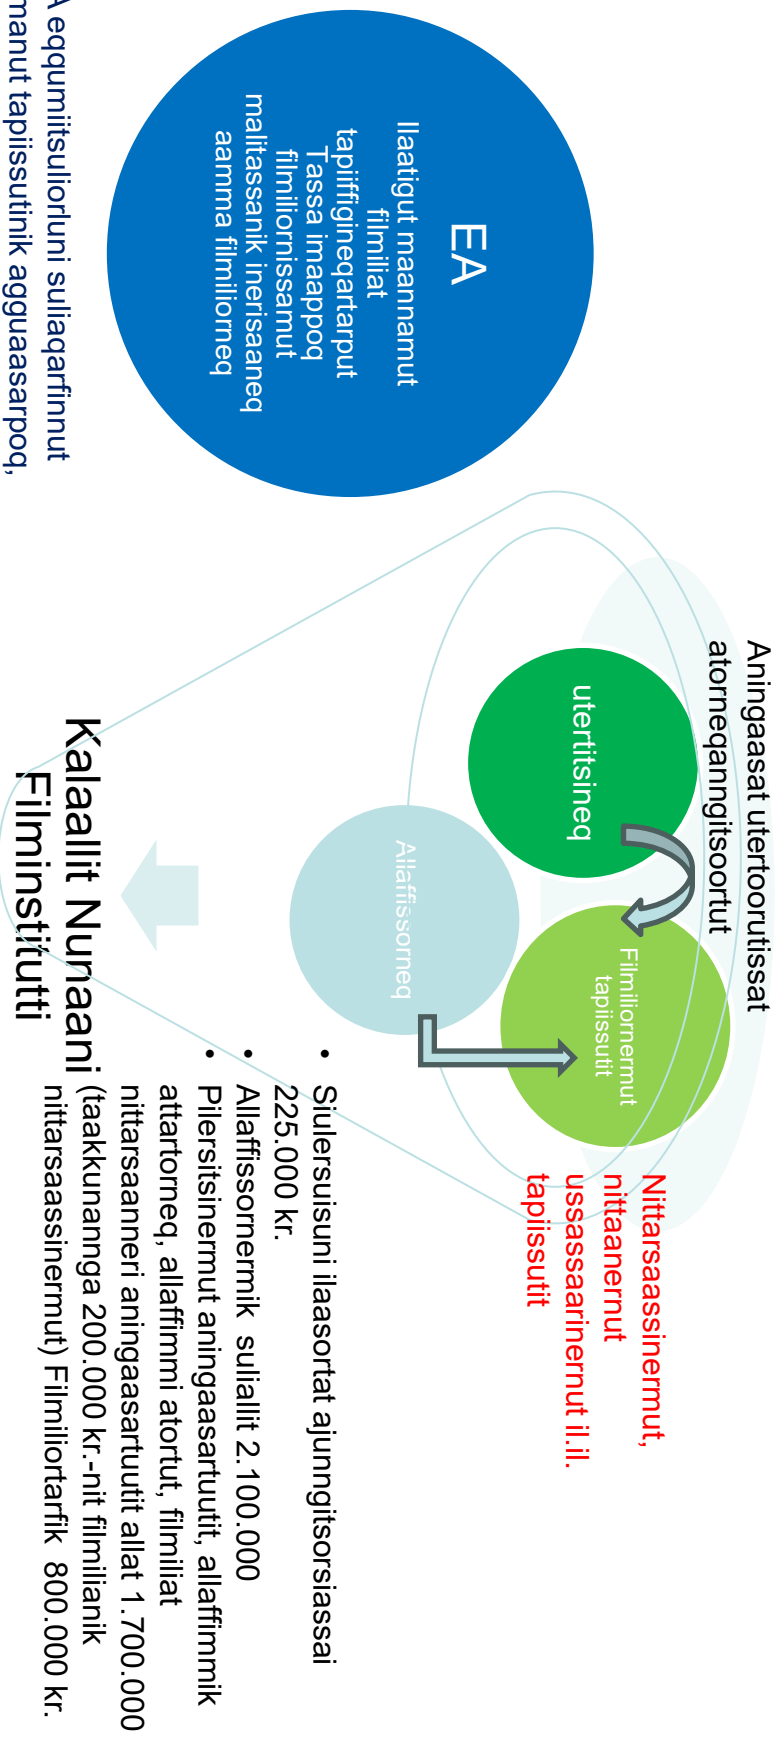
EA

Ilaatigut maannamut filmiliat tapiiffigineqartarput Tassa imaappoq filmiliornissamut malitassanik inerisaaneq aamma filmiliorneq

A eqqumiitsuliorluni suliaqarfinnut manut tapiissutinik agguaasarpoq,

Aningaasat utertoorutissat atorneqanngitsoortut

utertitsineq

Allaffissorneq

Filmiliornermut tapiissutit

Nittarsaassinermut, nittaanermut ussassaarinermut il.il. tapiissutit

Kalaallit Nunaanni Filminstituutti

• Siulersuisuni ilaasortat ajunngitsorsiassai 225.000 kr.
• Allaffissornermik suliallit 2.100.000
• Piersitsinermut aningaasartuutit, allaffimmik attartorneq, allaffimmi atortut, filmiliat nittarsaanneri aningaasartuutit allat 1.700.000 (taakkununnga 200.000 kr.-nit filmilianik nittarsaassinermut) Filmiliortarfik 800.000 kr.